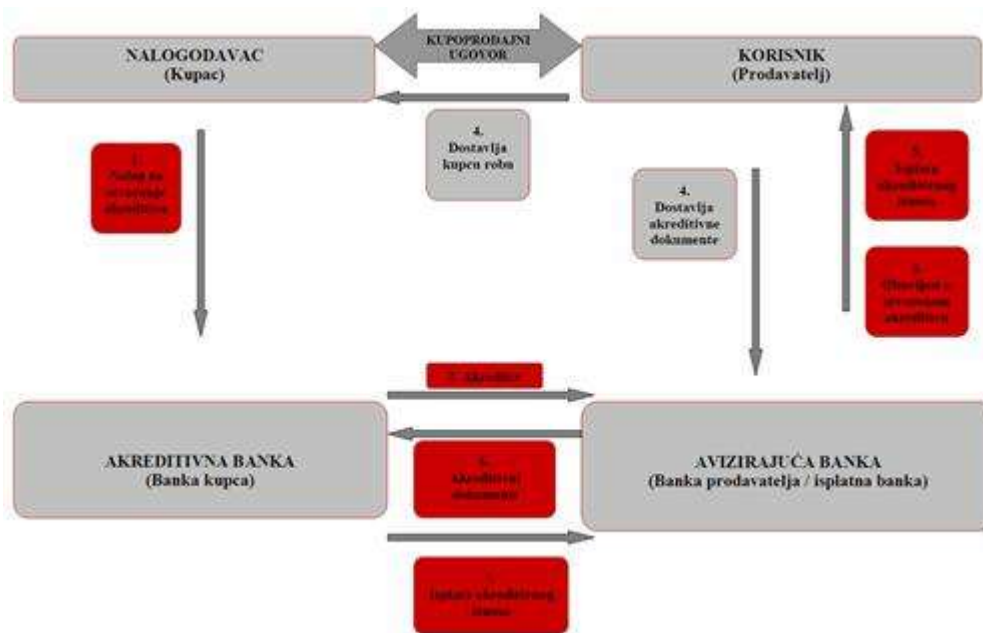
NALOGODAVAC
(Kupac)

KUPOPRODAJNI UGOVOR

KORISNIK
(Prodavatelj)

4.
Dostavlja kupcu robu

1.
Nalog za otvaranje akreditiva

4.
Dostavlja akreditivne dokumente

5.
Isplata akreditivnog iznosa

3.
Obavijest o otvorenom akreditivu

2. Akreditiv

AKREDITIVNA BANKA
(Banka kupca)

6.
Akreditivni dokumenti

AVIZIRAJUĆA BANKA
(Banka prodavatelja / isplatna banka)

7.
Isplata akreditivnog iznosa